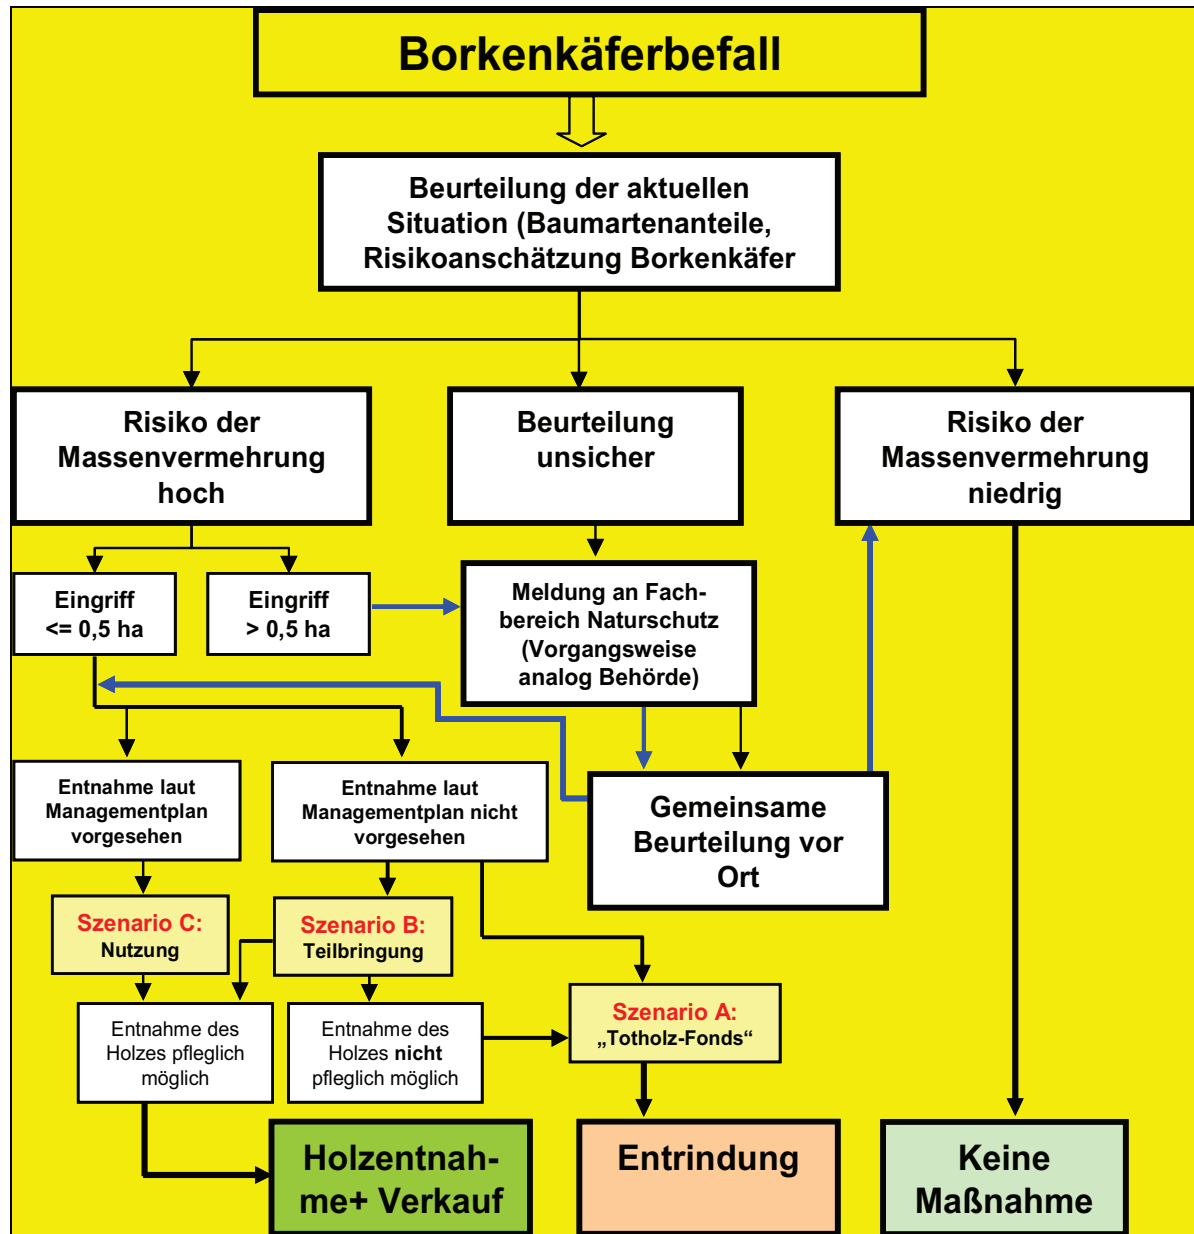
Borkenkäferbefall

Beurteilung der aktuellen Situation (Baumartenanteile, Risikoanschätzung Borkenkäfer

Risiko der Massenvermehrung hoch

Beurteilung unsicher

Risiko der Massenvermehrung niedrig

Eingriff <= 0,5 ha

Eingriff > 0,5 ha

Meldung an Fachbereich Naturschutz (Vorgangsweise analog Behörde)

Entnahme laut Managementplan vorgesehen

Entnahme laut Managementplan nicht vorgesehen

Gemeinsame Beurteilung vor Ort

Szenario C: Nutzung

Szenario B: Teilbringung

Entnahme des Holzes pfleglich möglich

Entnahme des Holzes **nicht** pfleglich möglich

Szenario A: „Totholz-Fonds“

Holzentnahme+ Verkauf

Entrindung

Keine Maßnahme